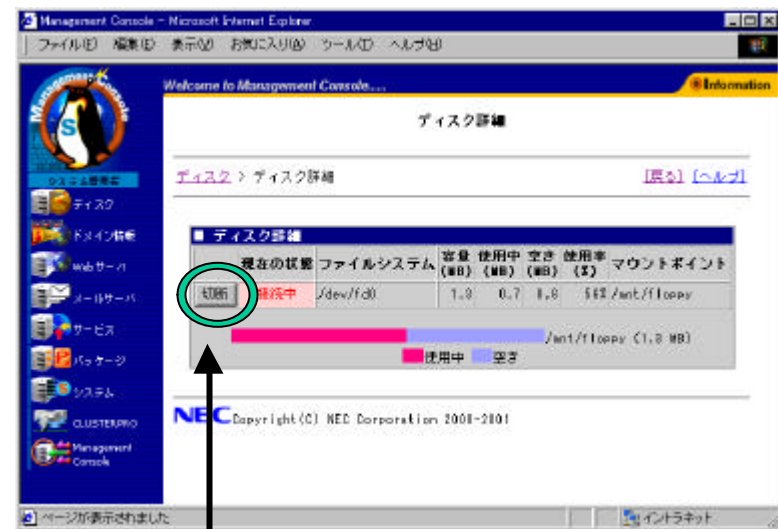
Management Console - Microsoft Internet Explorer

ファイル(F) 編集(E) 表示(V) お気に入り(A) ツール(T) ヘルプ(H)

Management Console

Welcome to Management Console....

Information

システム管理者

ディスク

ドメイン情報

Webサーバ

メールサーバ

サービス

パッケージ

システム

CLUSTERPRO

Management Console

ディスク詳細

ディスク > ディスク詳細

[戻る] [ヘルプ]

■ ディスク詳細

| | 現在の状態 | ファイルシステム | 容量 (MB) | 使用中 (MB) | 空き (MB) | 使用率 (%) | マウントポイント |
|---|---|---|---|---|---|---|---|
| 切断 | 接続中 | /dev/fd0 | 1.3 | 0.7 | 0.6 | 56% | /mnt/floppy |

/mnt/floppy (1.3 MB)

使用中 空き

NEC Copyright(C) NEC Corporation 2000-2001

ページが表示されました

イントラネット